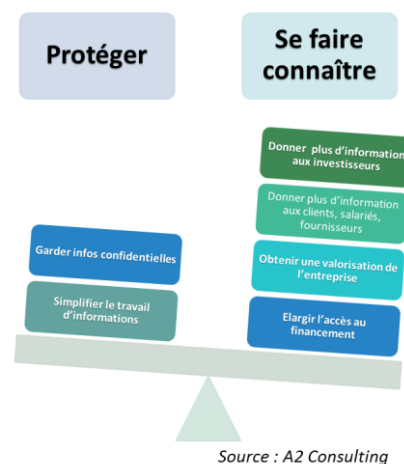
Protéger

Se faire connaître

Garder infos confidentielles

Simplifier le travail d'informations

Donner plus d'information aux investisseurs

Donner plus d'information aux clients, salariés, fournisseurs

Obtenir une valorisation de l'entreprise

Elargir l'accès au financement

Source : A2 Consulting